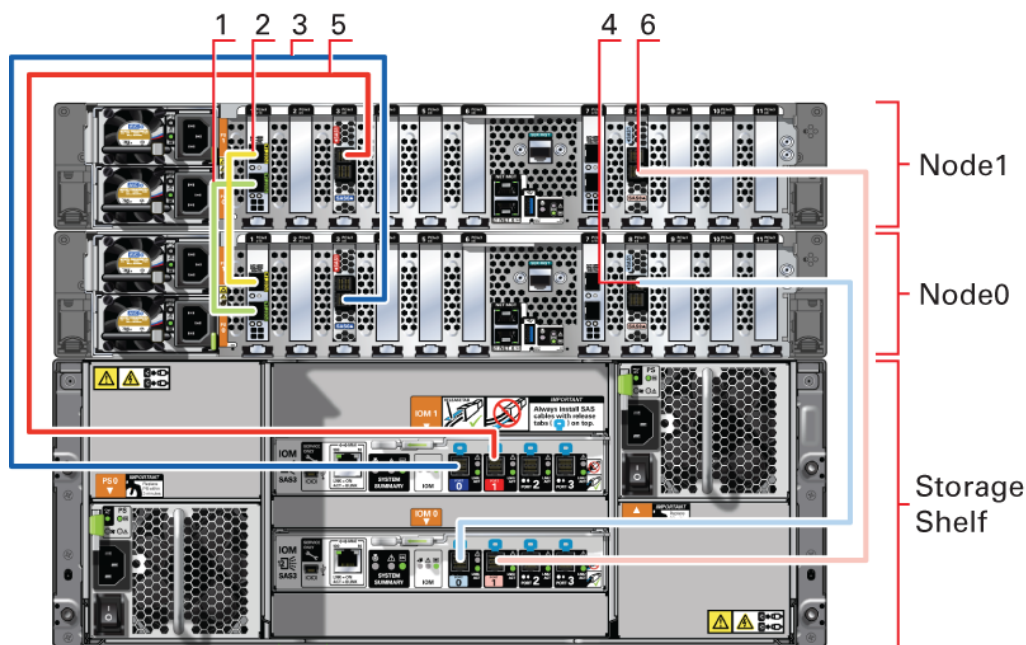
1 2 3 5

4 6

Node1

Node0

Storage Shelf

IOM 1

IMPORTANT

Always install SAS cables with release tabs on top.

IOM

SAS3

SYSTEM SUMMARY

IOM

0 1 2 3

PS 0

IMPORTANT

IOM 0

IOM

SAS3

SYSTEM SUMMARY

IOM

0 1 2 3

IMPORTANT

PS

PS